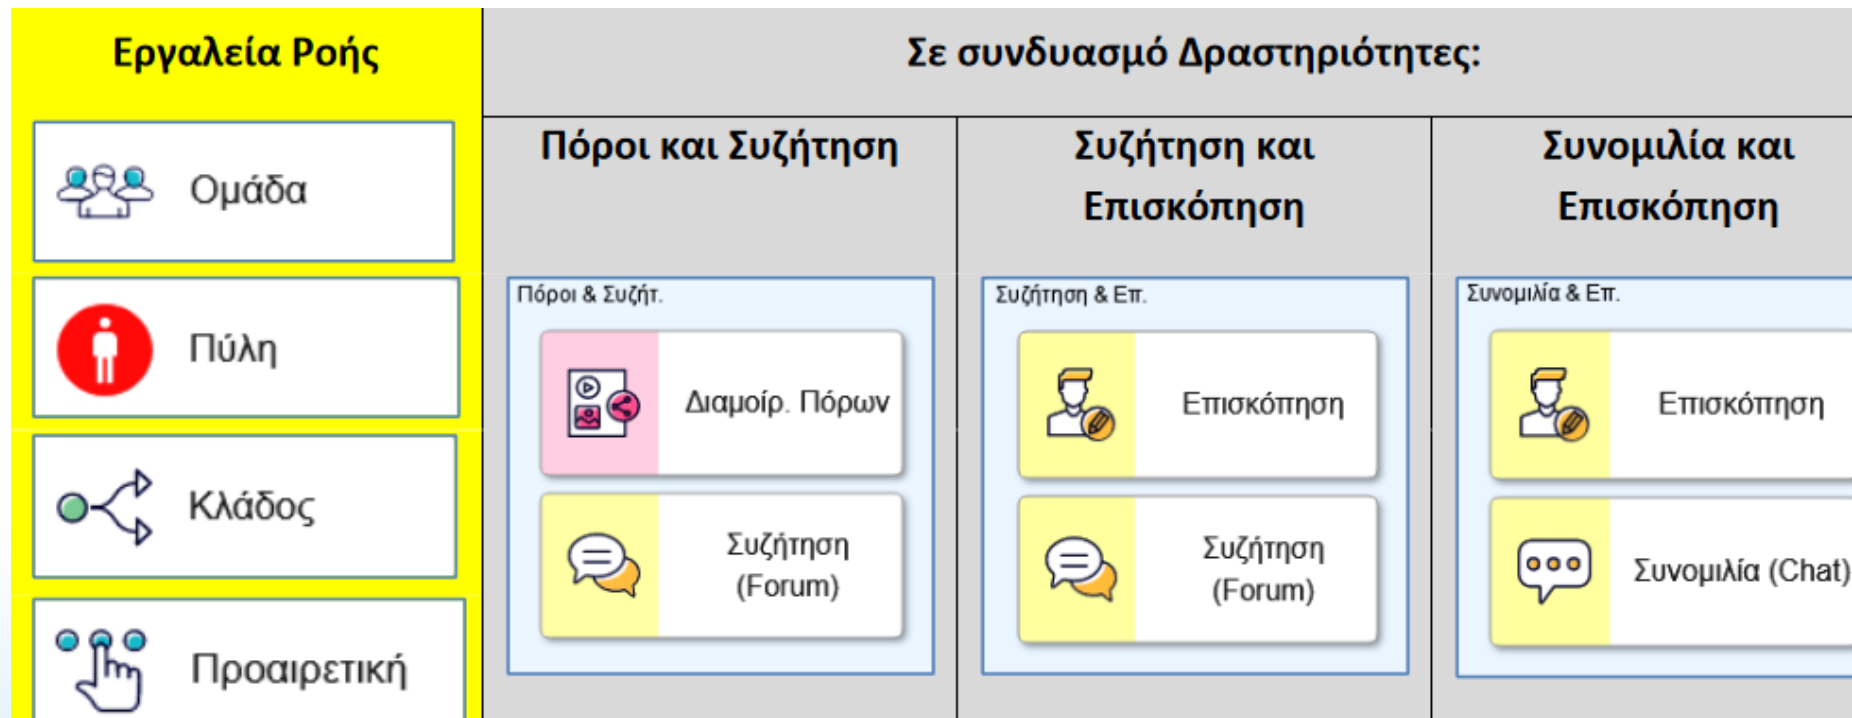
Εργαλεία Ροής

Ομάδα

Πύλη

Κλάδος

Προαιρετική

Σε συνδυασμό Δραστηριότητες:

Πόροι και Συζήτηση

Πόροι & Συζήτ.

Διαμοίρ. Πόρων

Συζήτηση (Forum)

Συζήτηση και Επισκόπηση

Συζήτηση & Επ.

Επισκόπηση

Συζήτηση (Forum)

Συνομιλία και Επισκόπηση

Συνομιλία & Επ.

Επισκόπηση

Συνομιλία (Chat)